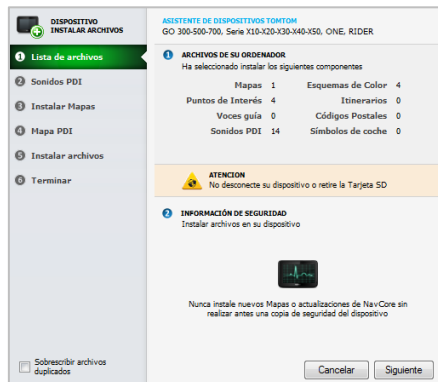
DISPOSITIVO
INSTALAR ARCHIVOS

ASISTENTE DE DISPOSITIVOS TOMTOM
GO 300-500-700, Serie X10-X20-X30-X40-X50, ONE, RIDER

1 Lista de archivos
2 Sonidos PDI
3 Instalar Mapas
4 Mapa PDI
5 Instalar archivos
6 Terminar

1 ARCHIVOS DE SU ORDENADOR
Ha seleccionado instalar los siguientes componentes

| | | | |
|---|---|---|---|
| Mapas | 1 | Esquemas de Color | 4 |
| Puntos de Interés | 4 | Itinerarios | 0 |
| Voces guía | 0 | Códigos Postales | 0 |
| Sonidos PDI | 14 | Símbolos de coche | 0 |

ATENCION
No desconecte su dispositivo o retire la Tarjeta SD

2 INFORMACIÓN DE SEGURIDAD
Instalar archivos en su dispositivo

Nunca instale nuevos Mapas o actualizaciones de NavCore sin realizar antes una copia de seguridad del dispositivo

Sobrescribir archivos duplicados

Cancelar
Siguiente